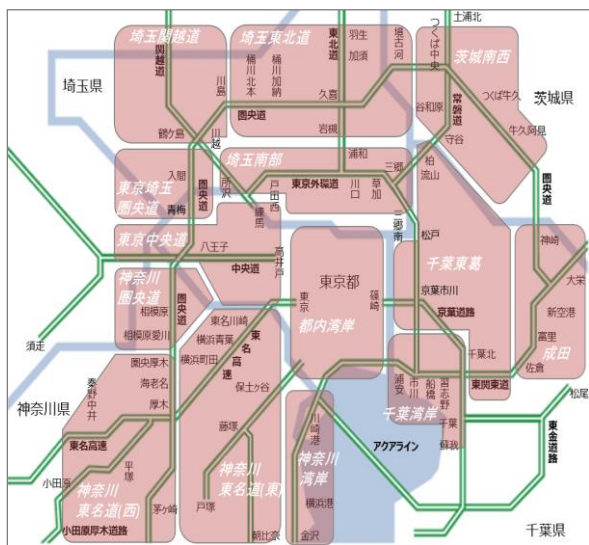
埼玉関越道
埼玉東北道
土浦北
つくば中央
茨城南西
埼玉県
茨城県
関越道
東北道
羽生
加須
埼玉古河
川島
桶川北本
桶川加納
久喜
つくば牛久
谷和原
常磐道
守谷
牛久阿見
鶴ヶ島
圏央道
岩槻
川越
埼玉南部
浦和
三郷
柏
入間
東京埼玉圏央道
青梅
圏央道
所沢
戸田西
東京外環道
川口
草加
流山
圏央道
練馬
三郷南
東京中央道
八王子
高井戸
松戸
神崎
東京都
中央道
千葉東葛
大栄
神奈川圏央道
相模原
圏央道
東京
篠崎
京葉市川
都内湾岸
京葉道路
新空港
須走
相模原愛川
東名川崎
横浜青葉
東名高速
千葉北
富里
成田
佐倉
圏央厚木
横浜町田
浦安
市川
船橋
習志野
東関東道
秦野中井
海老名
保土ヶ谷
千葉湾岸
松尾
神奈川県
厚木
藤塚
川崎港
千葉
蘇我
東金道路
東名高速
アクアライン
平塚
神奈川湾岸
小田原
神奈川東名道(西)
神奈川東名道(東)
茅ヶ崎
戸塚
横浜港
小田原厚木道路
朝比奈
金沢
千葉県